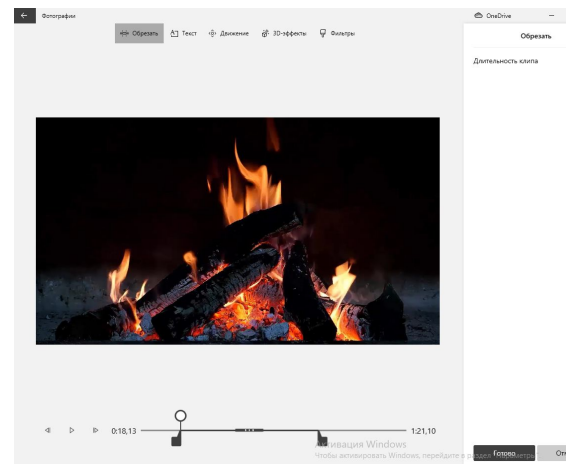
Фотографии

Обрезать Текст Движение 3D-эффекты Фильтры

OneDrive

Обрезать

Длительность клипа

0:18,13

1:21,10

Активация Windows
Чтобы активировать Windows, перейдите в раздел "Параметры"

Готово

От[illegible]